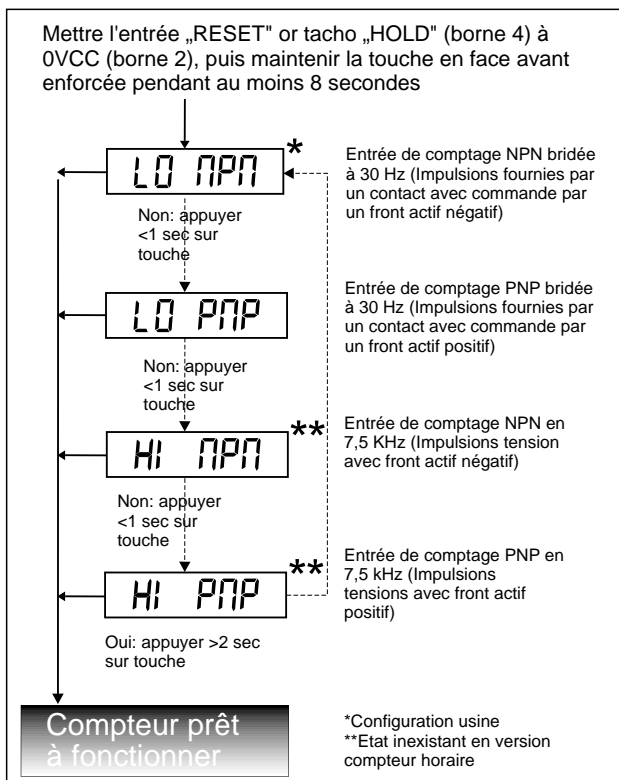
Mettre l'entrée „RESET" or tacho „HOLD" (borne 4) à 0VCC (borne 2), puis maintenir la touche en face avant enforcée pendant au moins 8 secondes

LO NPN *

Entrée de comptage NPN bridée à 30 Hz (Impulsions fournies par un contact avec commande par un front actif négatif)

Non: appuyer <1 sec sur touche

LO PNP

Entrée de comptage PNP bridée à 30 Hz (Impulsions fournies par un contact avec commande par un front actif positif)

Non: appuyer <1 sec sur touche

HI NPN **

Entrée de comptage NPN en 7,5 KHz (Impulsions tension avec front actif négatif)

Non: appuyer <1 sec sur touche

HI PNP **

Entrée de comptage PNP en 7,5 kHz (Impulsions tensions avec front actif positif)

Oui: appuyer >2 sec sur touche

Compteur prêt à fonctionner

*Configuration usine
**Etat inexistant en version compteur horaire